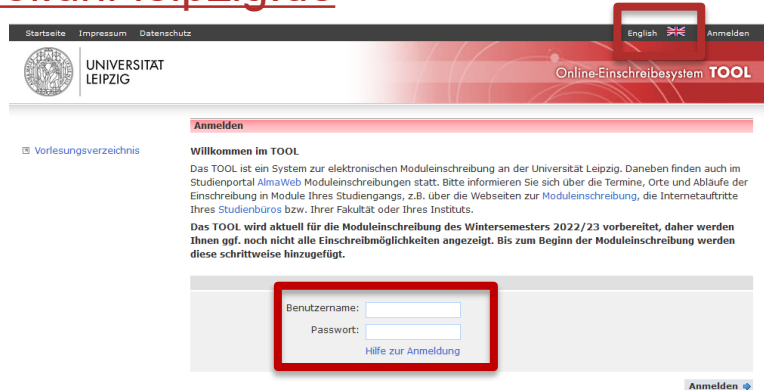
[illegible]

Startseite Impressum Datenschutz

English Anmelden

UNIVERSITAT LEIPZIG

Online-Einschreibesystem TOOL

Anmelden

Vorlesungsverzeichnis

Willkommen im TOOL

Das TOOL ist ein System zur elektronischen Moduleinschreibung an der Universität Leipzig. Daneben finden auch im Studienportal AlmaWeb Moduleinschreibungen statt. Bitte informieren Sie sich über die Termine, Orte und Abläufe der Einschreibung in Module Ihres Studiengangs, z.B. über die Webseiten zur Moduleinschreibung, die Internetauftritte Ihres Studienbüros bzw. Ihrer Fakultät oder Ihres Instituts.

Das TOOL wird aktuell für die Moduleinschreibung des Wintersemesters 2022/23 vorbereitet, daher werden Ihnen ggf. noch nicht alle Einschreibmöglichkeiten angezeigt. Bis zum Beginn der Moduleinschreibung werden diese schrittweise hinzugefügt.

Benutzername:

Passwort:

Hilfe zur Anmeldung

Anmelden